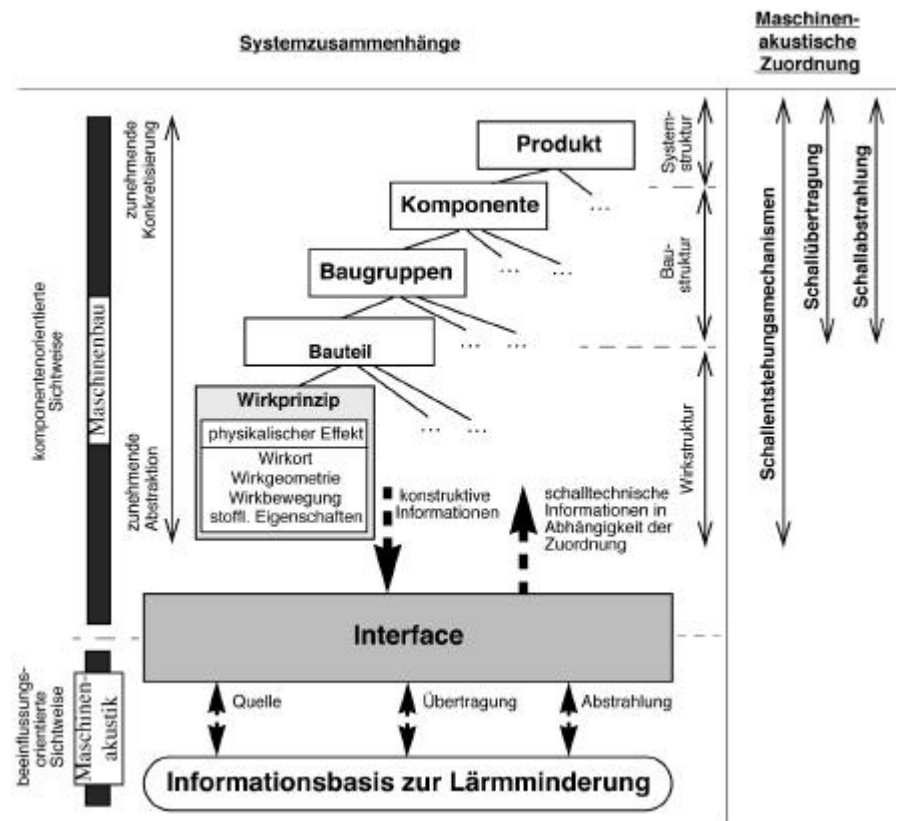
Systemzusammenhänge

Maschinenakustische Zuordnung

komponentenorientierte Sichtweise

Maschinenbau

zunehmende Konkretisierung

zunehmende Abstraktion

Produkt

Komponente

Baugruppen

Bauteil

Wirkprinzip

physikalischer Effekt

Wirkort
Wirkgeometrie
Wirkbewegung
stoffl. Eigenschaften

Systemstruktur

Baustruktur

Wirkstruktur

konstruktive Informationen

schalltechnische Informationen in Abhängigkeit der Zuordnung

Schallentstehungsmechanismen

Schallübertragung

Schallabstrahlung

Interface

beeinflussungsorientierte Sichtweise

Maschinenakustik

Quelle

Übertragung

Abstrahlung

Informationsbasis zur Lärmminderung